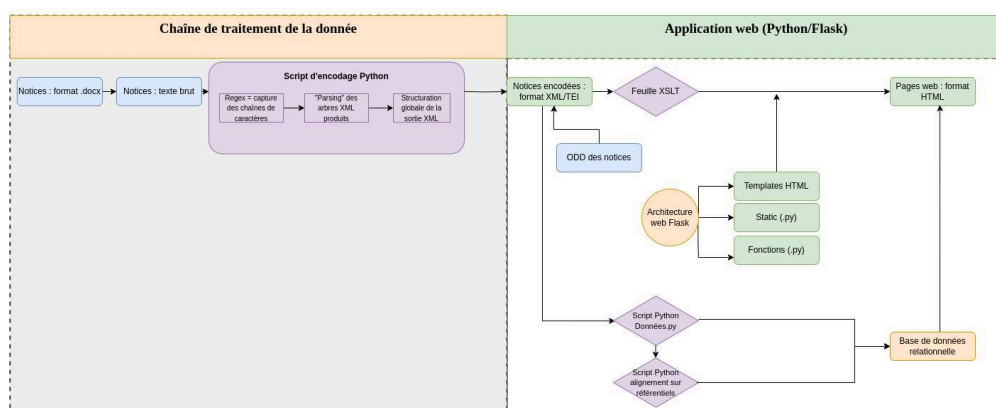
Chaîne de traitement de la donnée

Application web (Python/Flask)

Notices : format .docx

Notices : texte brut

Script d'encodage Python

Regex = capture des chaînes de caractères

"Parsing" des arbres XML produits

Structuration globale de la sortie XML

Notices encodées : format XML/TEI

Feuille XSLT

Pages web : format HTML

ODD des notices

Templates HTML

Architecture web Flask

Static (.py)

Fonctions (.py)

Script Python Données.py

Base de données relationnelle

Script Python alignement sur référentiels